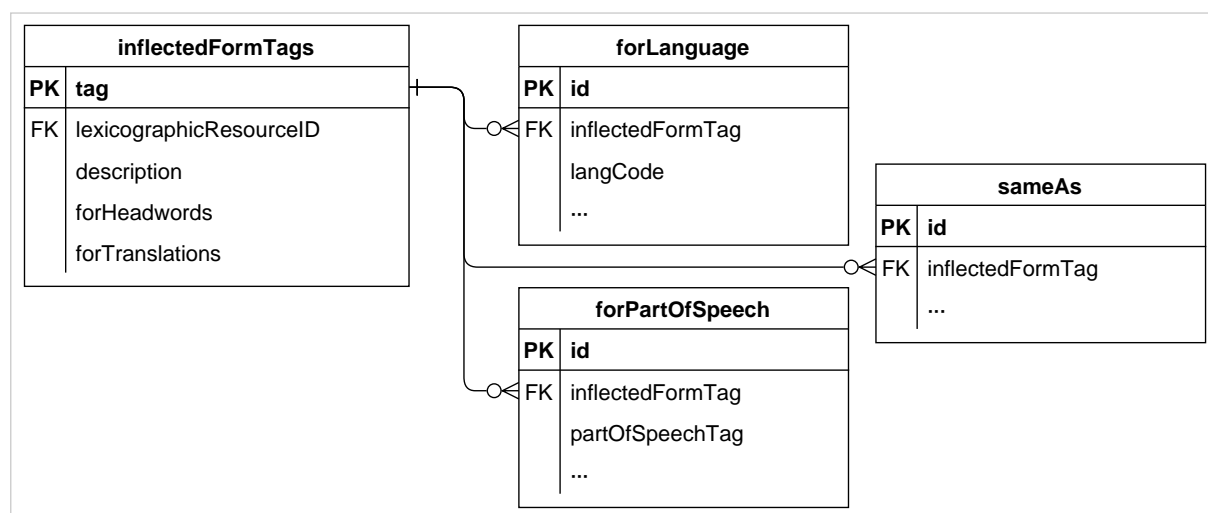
inflectedFormTags

PK tag

FK lexicographicResourceID

description

forHeadwords

forTranslations

forLanguage

PK id

FK inflectedFormTag

langCode

...

sameAs

PK id

FK inflectedFormTag

...

forPartOfSpeech

PK id

FK inflectedFormTag

partOfSpeechTag

...